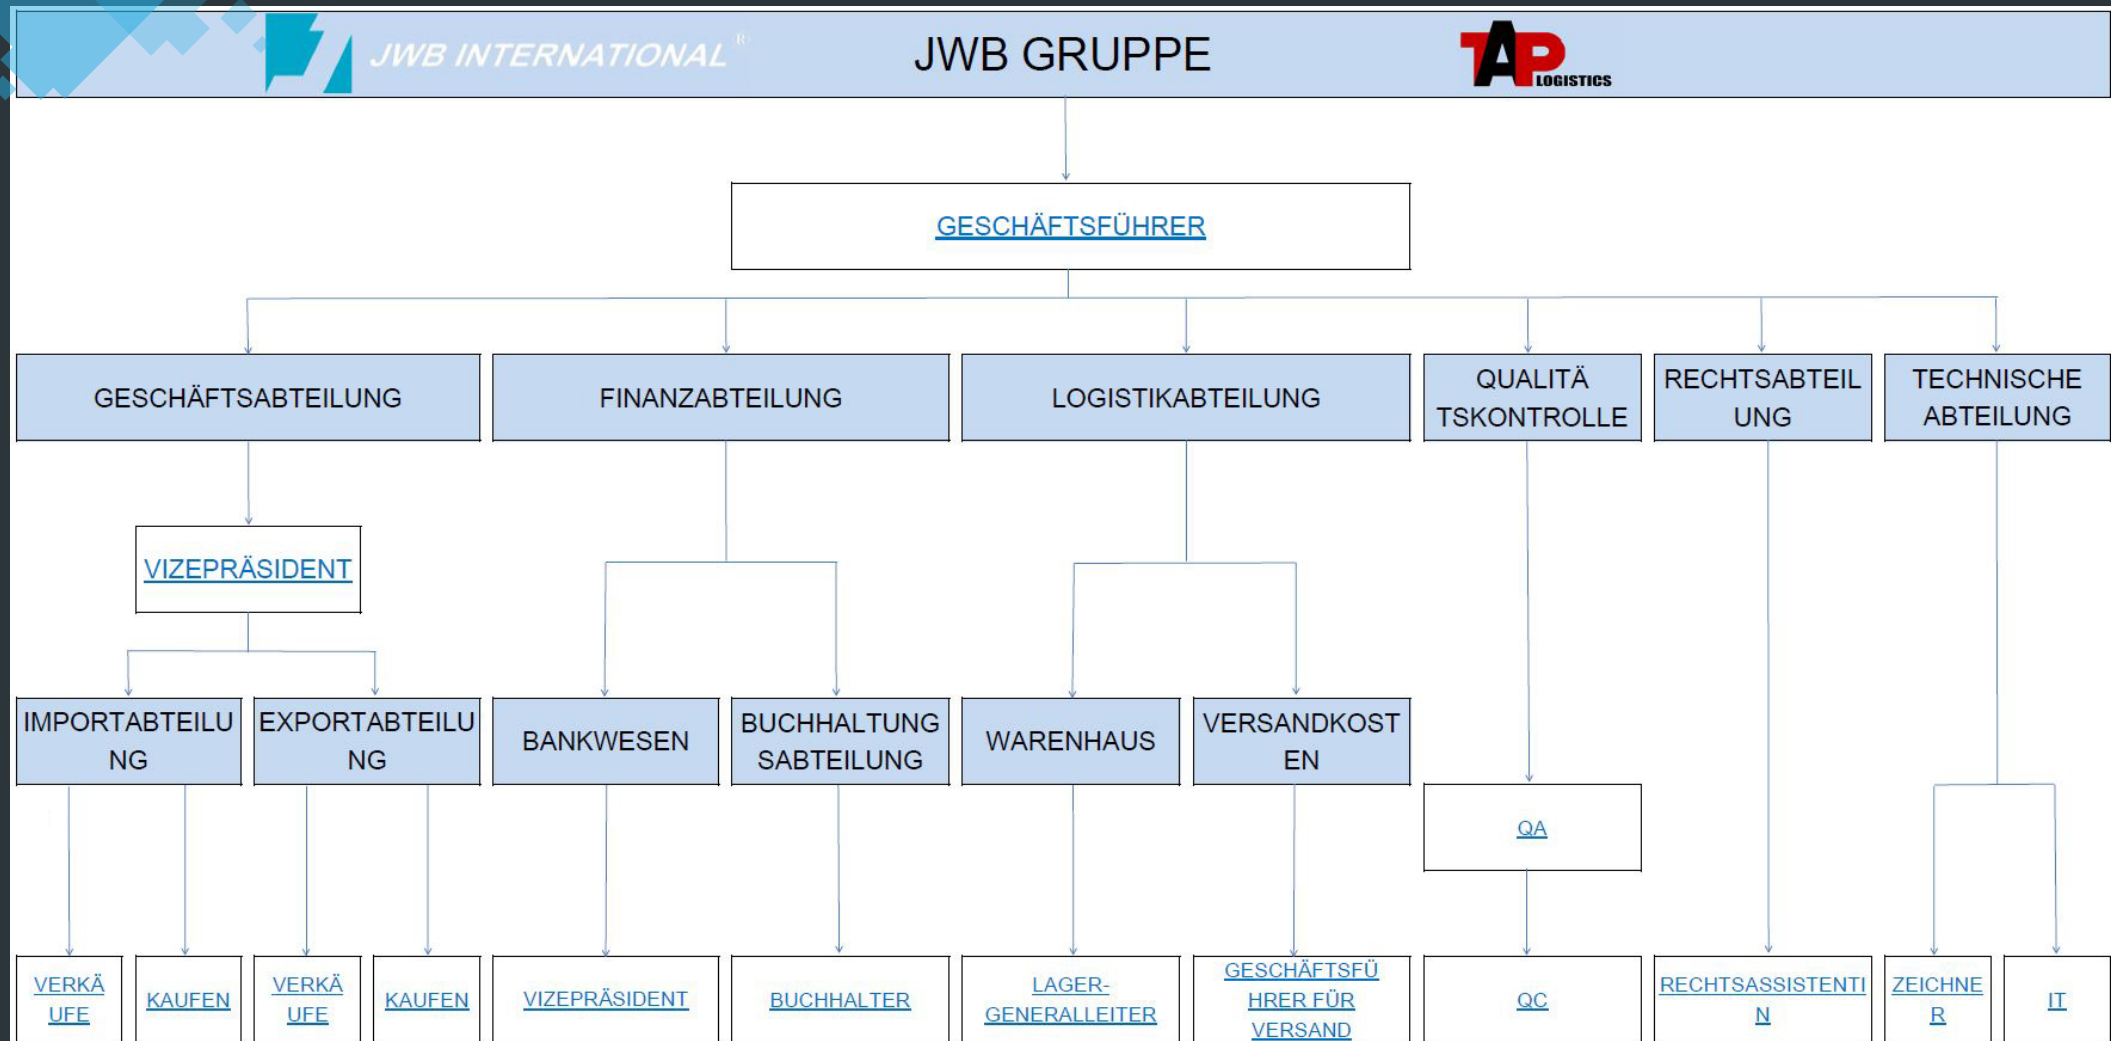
JWB INTERNATIONAL®
JWB GRUPPE
TAP LOGISTICS

GESCHÄFTSFÜHRER

GESCHÄFTSABTEILUNG
FINANZABTEILUNG
LOGISTIKABTEILUNG
QUALITÄTSKONTROLLE
RECHTSABTEILUNG
TECHNISCHE ABTEILUNG

VIZEPRÄSIDENT

IMPORTABTEILUNG
EXPORTABTEILUNG
BANKWESEN
BUCHHALTUNGSABTEILUNG
WARENHAUS
VERSANDKOSTEN

QA

VERKÄUFE
KAUFEN
VERKÄUFE
KAUFEN
VIZEPRÄSIDENT
BUCHHALTER
LAGER-GENERALLEITER
GESCHÄFTSFÜHRER FÜR VERSAND
QC
RECHTSASSISTENTIN
ZEICHNER
IT